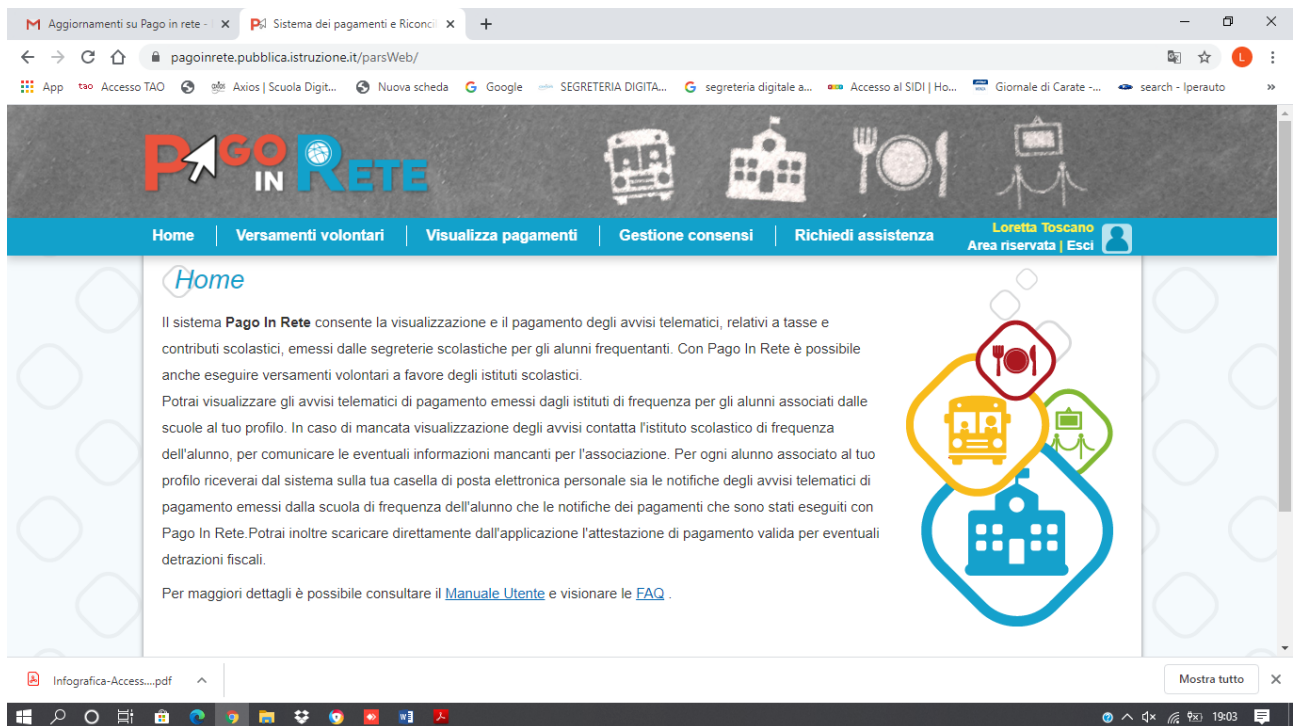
Aggiornamenti su Pago in rete - ×
Sistema dei pagamenti e Riconci ×
+
pagoinrete.pubblica.istruzione.it/parsWeb/
App | Accesso TAO | Axios | Scuola Digit... | Nuova scheda | Google | SEGRETERIA DIGITA... | segreteria digitale a... | Accesso al SIDI | Ho... | Giornale di Carate -... | search - Iperauto

PAGO IN RETE

Home | Versamenti volontari | Visualizza pagamenti | Gestione consensi | Richiedi assistenza
Loretta Toscano
Area riservata | Esci

Home

Il sistema **Pago In Rete** consente la visualizzazione e il pagamento degli avvisi telematici, relativi a tasse e contributi scolastici, emessi dalle segreterie scolastiche per gli alunni frequentanti. Con Pago In Rete è possibile anche eseguire versamenti volontari a favore degli istituti scolastici.
Potrai visualizzare gli avvisi telematici di pagamento emessi dagli istituti di frequenza per gli alunni associati dalle scuole al tuo profilo. In caso di mancata visualizzazione degli avvisi contatta l'istituto scolastico di frequenza dell'alunno, per comunicare le eventuali informazioni mancanti per l'associazione. Per ogni alunno associato al tuo profilo riceverai dal sistema sulla tua casella di posta elettronica personale sia le notifiche degli avvisi telematici di pagamento emessi dalla scuola di frequenza dell'alunno che le notifiche dei pagamenti che sono stati eseguiti con Pago In Rete.Potrai inoltre scaricare direttamente dall'applicazione l'attestazione di pagamento valida per eventuali detrazioni fiscali.

Per maggiori dettagli è possibile consultare il Manuale Utente e visionare le FAQ .

Infografica-Access....pdf
Mostra tutto
19:03